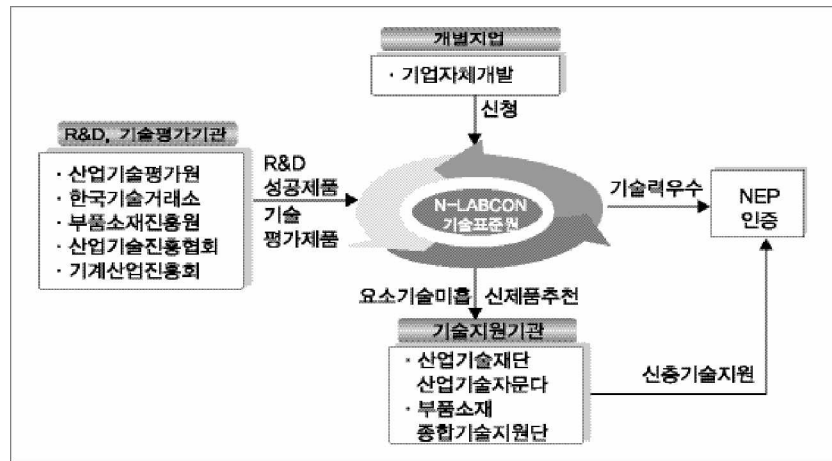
개별지업

· 기업자체개발

신청

R&D, 기술평가기관

· 산업기술평가원
· 한국기술거래소
· 부품소재진흥원
· 산업기술진흥협회
· 기계산업진흥회

R&D
성공제품
기술
평가제품

N-LABCON
기술표준원

기술력우수

NEP
인증

요소기술미흡 신제품추천

기술지원기관

· 산업기술재단
산업기술자문다
· 부품소재
종합기술지원단

신층기술지원